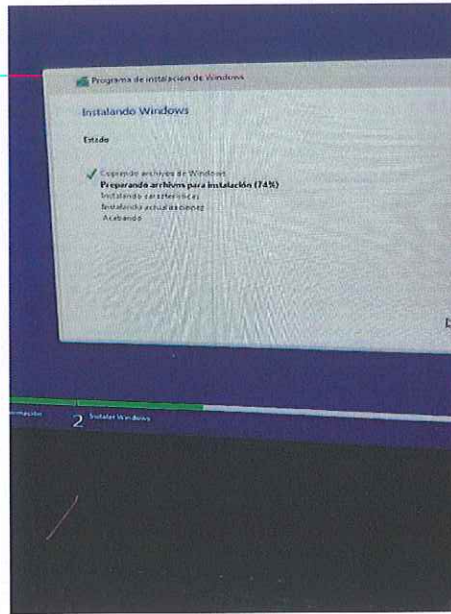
Programa de instalación de Windows

Instalando Windows

Estado

Copiando archivos de Windows
Preparando archivos para instalación (74%)
Instalando características
Instalando actualizaciones
Acabando

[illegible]ormación
2 Instalar Windows